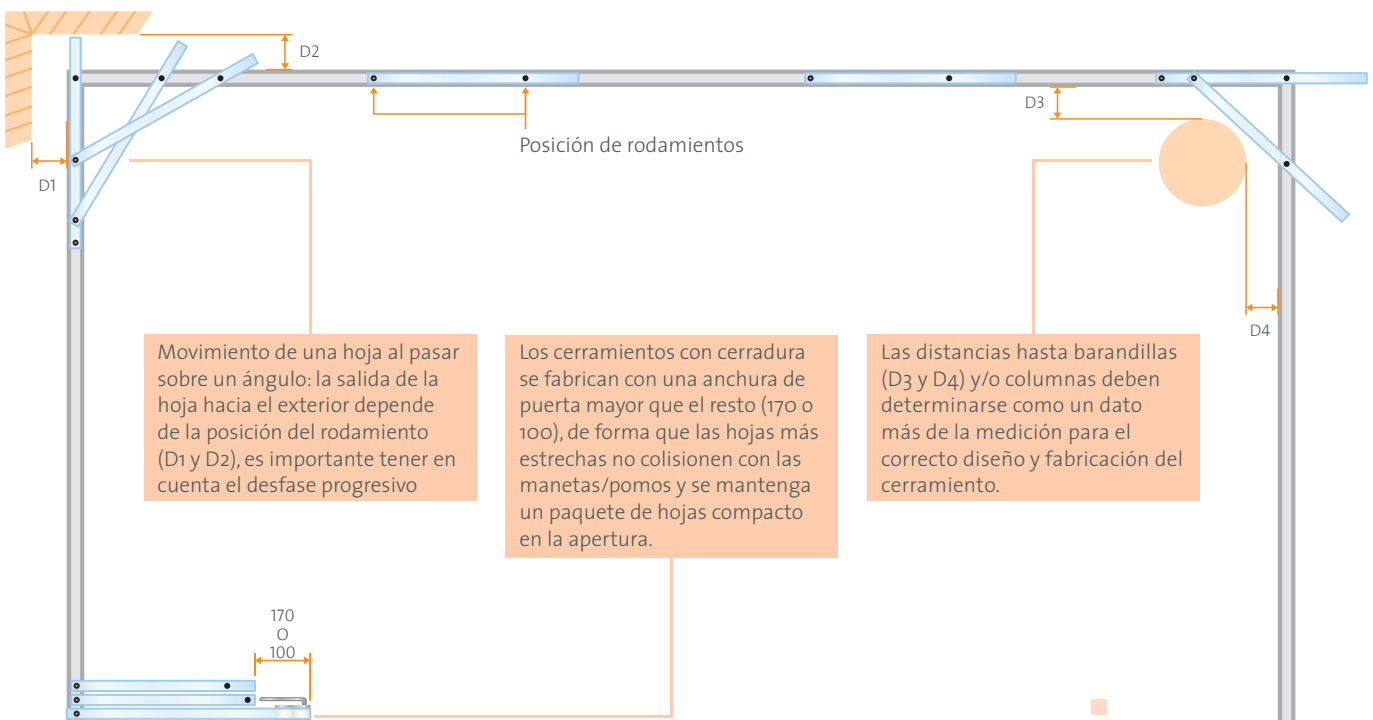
D2

D1

Posición de rodamientos

D3

D4

Movimiento de una hoja al pasar sobre un ángulo: la salida de la hoja hacia el exterior depende de la posición del rodamiento (D1 y D2), es importante tener en cuenta el desfase progresivo

Los cerramientos con cerradura se fabrican con una anchura de puerta mayor que el resto (170 o 100), de forma que las hojas más estrechas no colisionen con las manetas/pomos y se mantenga un paquete de hojas compacto en la apertura.

Las distancias hasta barandillas (D3 y D4) y/o columnas deben determinarse como un dato más de la medición para el correcto diseño y fabricación del cerramiento.

170
O
100